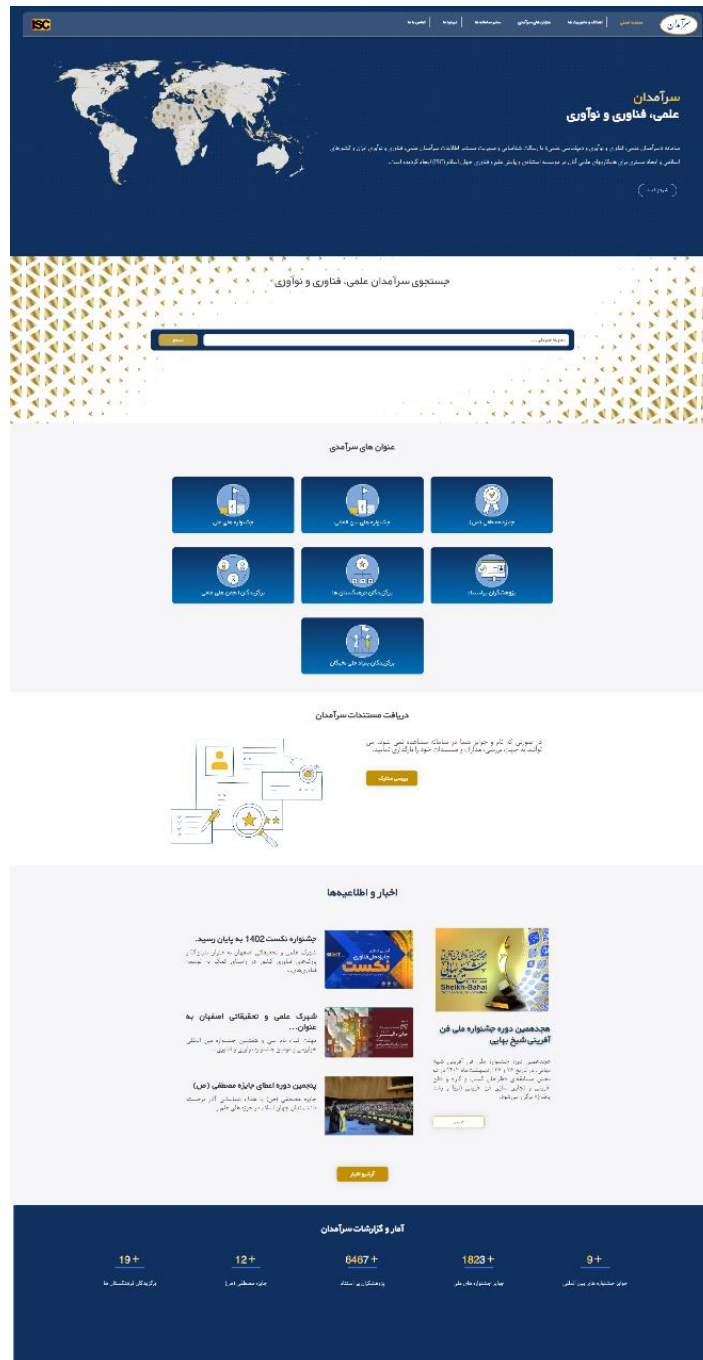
ISC

سرآمدان

صفحه اصلی | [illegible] | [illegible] | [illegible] | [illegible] | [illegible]

سرآمدان
علمی، فناوری و نوآوری

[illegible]

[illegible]

جستجوی سرآمدان علمی، فناوری و نوآوری

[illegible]

جستجو

عنوان های سرآمدی

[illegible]

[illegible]

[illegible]

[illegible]

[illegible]

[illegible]

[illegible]

دریافت مستندات سرآمدان

در صورتی که نام و عنوان شما در سامانه مشاهده نمی شود، می توانید به جهت بررسی، مدارک و مستندات خود را بارگذاری نمایید.

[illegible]

اخبار و اطلاعیه‌ها

Sheikh-Bahai

هجدهمین دوره جشنواره ملی فن آفرینی شیخ بهایی

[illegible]

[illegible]

جشنواره نکست 1402 به پایان رسید.

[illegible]

نکست

شهرک علمی و تحقیقاتی اصفهان به عنوان...

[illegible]

پنجمین دوره اعطای جایزه مصطفی (ص)

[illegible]

آرشیو اخبار

آمار و گزارشات سرآمدان

9+
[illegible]

1823+
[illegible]

6467+
پژوهشگران پر استناد

12+
جایزه مصطفی (ص)

19+
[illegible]